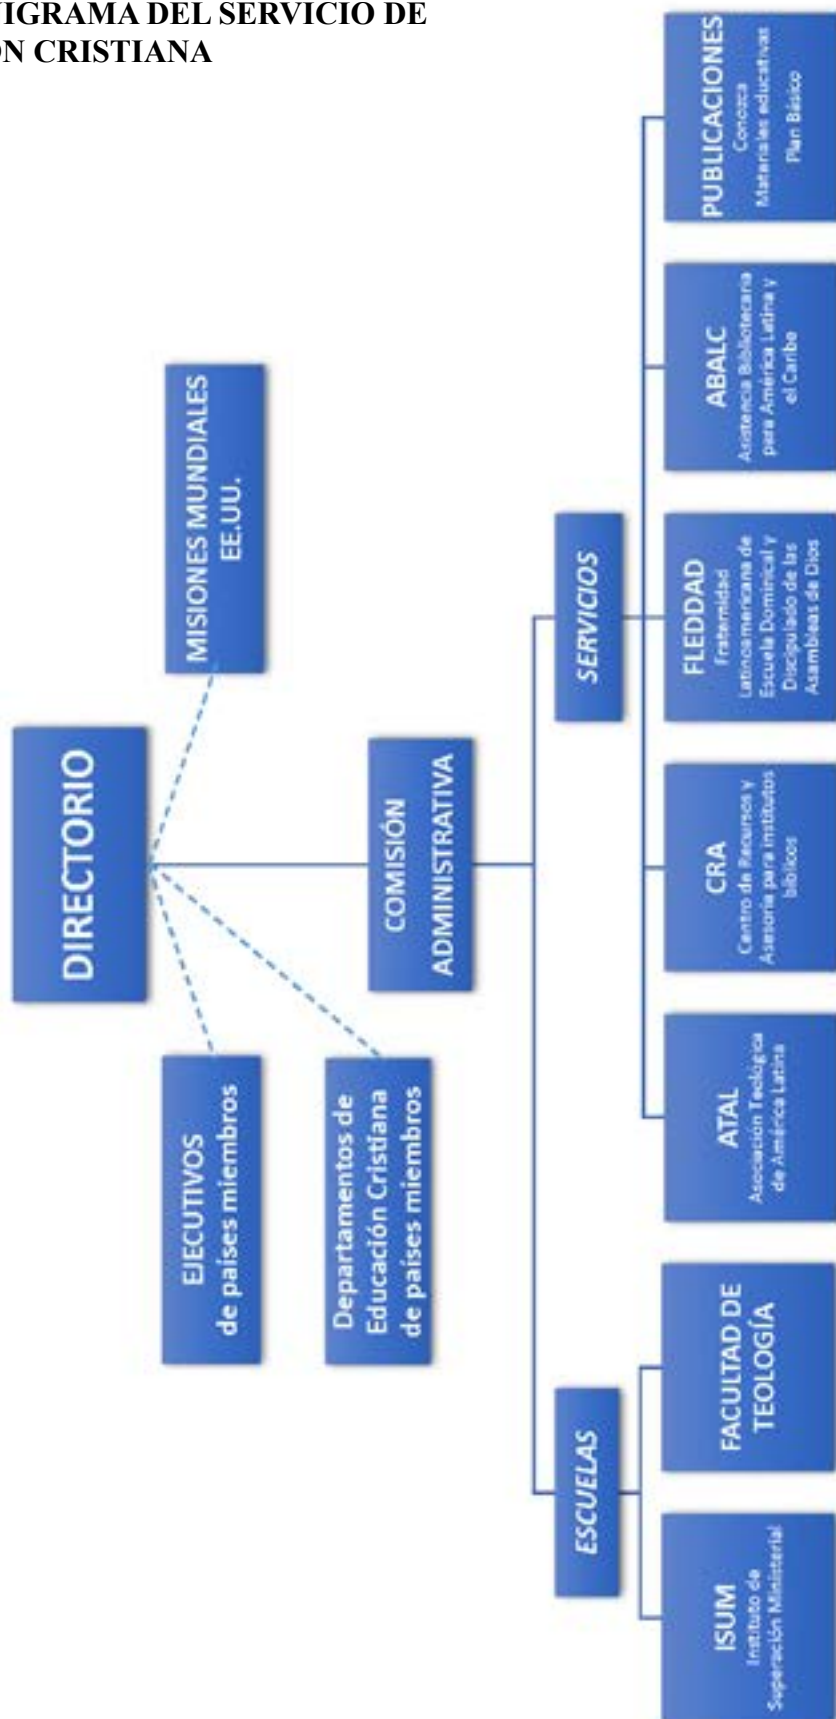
IGRAMA DEL SERVICIO DE
N CRISTIANA

DIRECTORIO

MISIONES MUNDIALES EE.UU.

EJECUTIVOS de países miembros

Departamentos de Educación Cristiana de países miembros

COMISIÓN ADMINISTRATIVA

ESCUELAS

SERVICIOS

ISUM Instituto de Superación Ministerial

FACULTAD DE TEOLOGÍA

ATAL Asociación Teológica de América Latina

CRA Centro de Recursos y Asesoría para Institutos bíblicos

FLEDDAD Fraternidad Latinoamericana de Escuela Dominical y Discipulado de las Asambleas de Dios

ABALC Asistencia Bibliotecaria para América Latina y el Caribe

PUBLICACIONES Conozca Materiales educativos Plan Básico